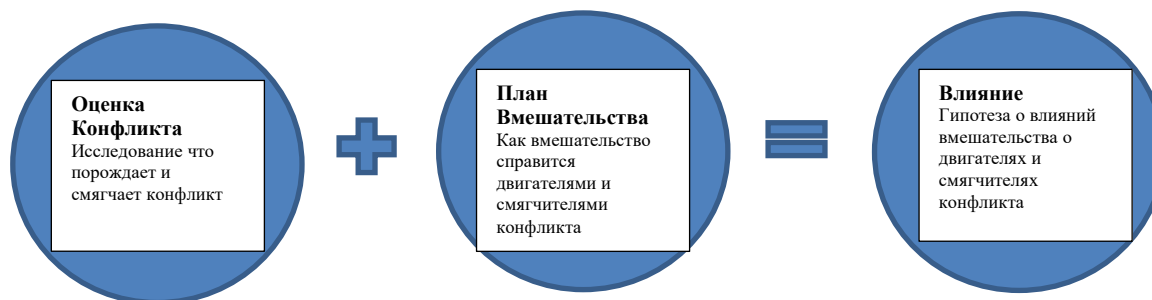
**Оценка Конфликта**
Исследование что порождает и смягчает конфликт

**План Вмешательства**
Как вмешательство справится двигателями и смягчителями конфликта

**Влияние**
Гипотеза о влияний вмешательства о двигателях и смягчителях конфликта